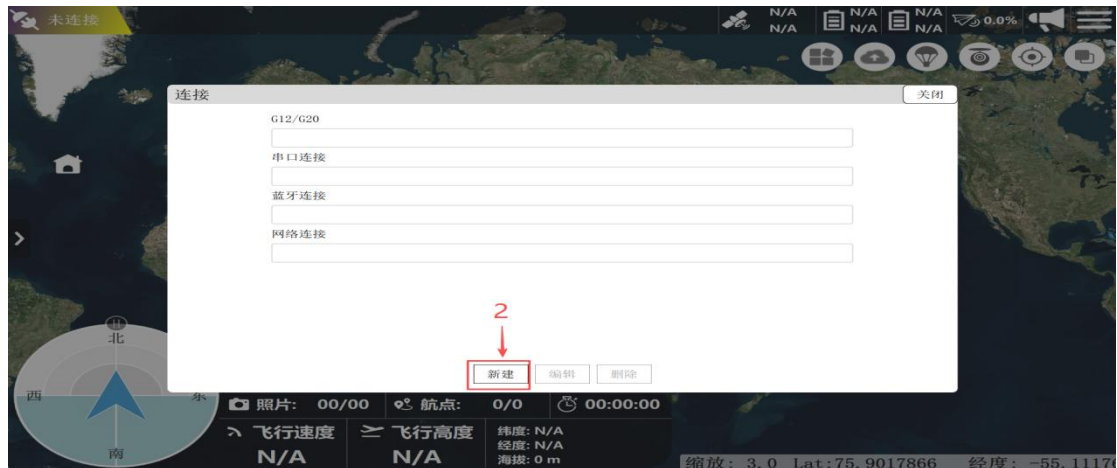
未连接

N/A
N/A

N/A
N/A

N/A
N/A

0.0%

连接

关闭

G12/G20

串口连接

蓝牙连接

网络连接

2

新建 编辑 删除

北

西

东

南

照片: 00/00

航点: 0/0

00:00:00

飞行速度

N/A

飞行高度

N/A

纬度: N/A
经度: N/A
海拔: 0 m

缩放: 3.0 Lat:75.9017866 经度: -55.1117